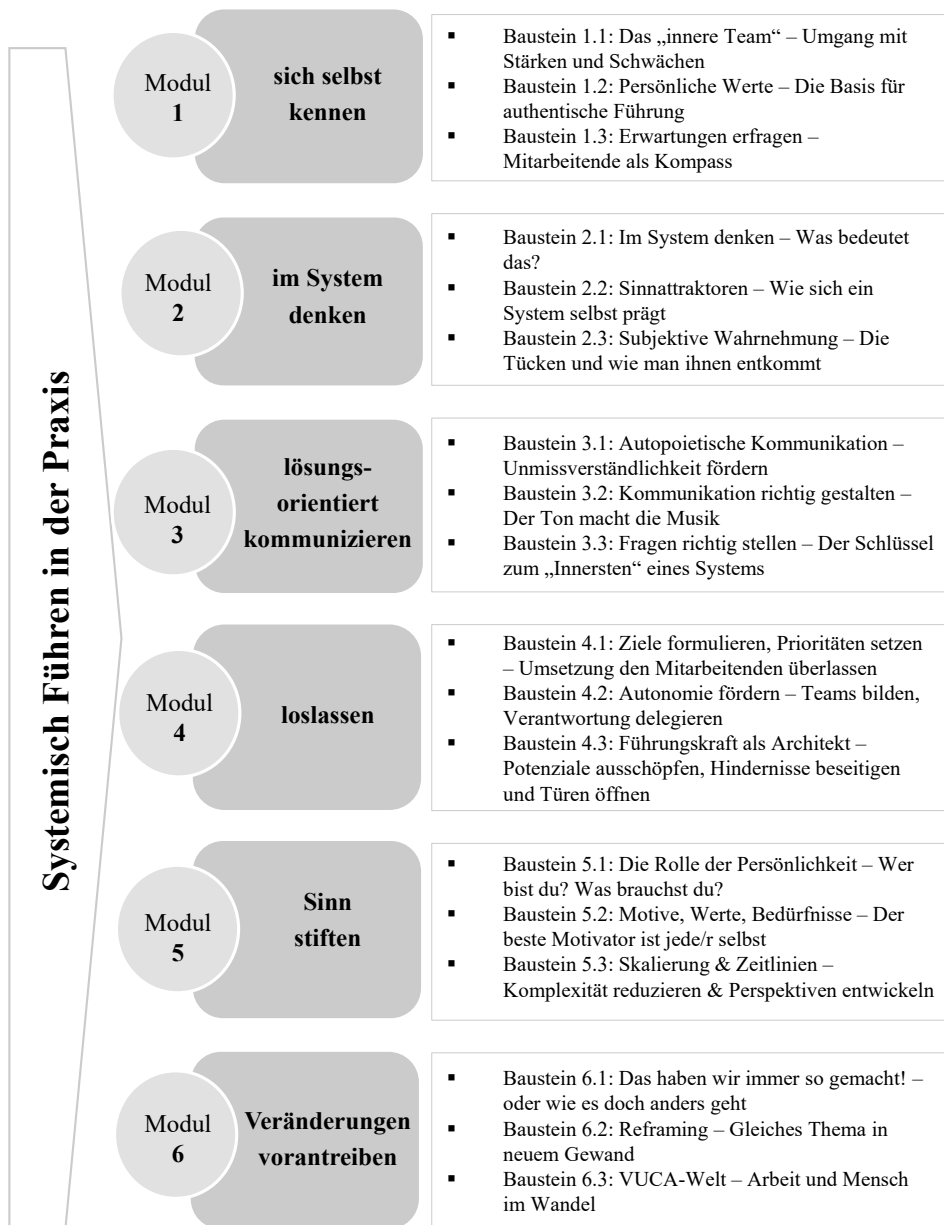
Systemisch Führen in der Praxis

Modul 1

sich selbst kennen

- Baustein 1.1: Das „innere Team" – Umgang mit Stärken und Schwächen
- Baustein 1.2: Persönliche Werte – Die Basis für authentische Führung
- Baustein 1.3: Erwartungen erfragen – Mitarbeitende als Kompass

Modul 2

im System denken

- Baustein 2.1: Im System denken – Was bedeutet das?
- Baustein 2.2: Sinnattraktoren – Wie sich ein System selbst prägt
- Baustein 2.3: Subjektive Wahrnehmung – Die Tücken und wie man ihnen entkommt

Modul 3

lösungsorientiert kommunizieren

- Baustein 3.1: Autopoietische Kommunikation – Unmissverständlichkeit fördern
- Baustein 3.2: Kommunikation richtig gestalten – Der Ton macht die Musik
- Baustein 3.3: Fragen richtig stellen – Der Schlüssel zum „Innersten" eines Systems

Modul 4

loslassen

- Baustein 4.1: Ziele formulieren, Prioritäten setzen – Umsetzung den Mitarbeitenden überlassen
- Baustein 4.2: Autonomie fördern – Teams bilden, Verantwortung delegieren
- Baustein 4.3: Führungskraft als Architekt – Potenziale ausschöpfen, Hindernisse beseitigen und Türen öffnen

Modul 5

Sinn stiften

- Baustein 5.1: Die Rolle der Persönlichkeit – Wer bist du? Was brauchst du?
- Baustein 5.2: Motive, Werte, Bedürfnisse – Der beste Motivator ist jede/r selbst
- Baustein 5.3: Skalierung & Zeitlinien – Komplexität reduzieren & Perspektiven entwickeln

Modul 6

Veränderungen vorantreiben

- Baustein 6.1: Das haben wir immer so gemacht! – oder wie es doch anders geht
- Baustein 6.2: Reframing – Gleiches Thema in neuem Gewand
- Baustein 6.3: VUCA-Welt – Arbeit und Mensch im Wandel